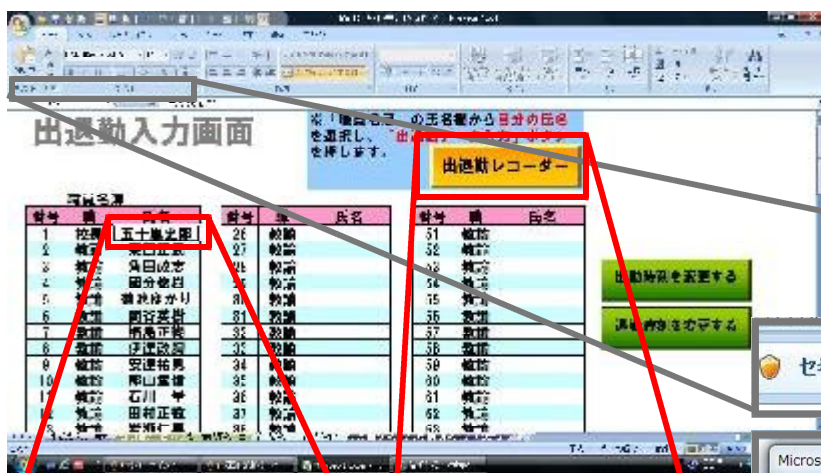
出退勤入力画面

※「職員名簿」の氏名欄から自分の氏名を選択し、出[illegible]を押します。

出退勤レコーダー

職員名簿

| 番号 | 職 | 氏名 |
|---|---|---|
| 1 | 校長 | 五十嵐光郎 |
| 2 | 教頭 | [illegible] |
| 3 | 教諭 | 角田成志 |
| 4 | 教諭 | 国分俊昌 |
| 5 | 教諭 | 細貝ゆかり |
| 6 | 教諭 | 間宮英樹 |
| 7 | 教諭 | 根島正悦 |
| 8 | 教諭 | 伊達政宗 |
| 9 | 教諭 | 安達裕貴 |
| 10 | 教諭 | 岡山富雄 |
| 11 | 教諭 | 石川 学 |
| 12 | 教諭 | 田村正敏 |

| 番号 | 職 | 氏名 |
|---|---|---|
| 26 | 教諭 | |
| 27 | 教諭 | |
| 28 | 教諭 | |
| 29 | 教諭 | |
| 30 | 教諭 | |
| 31 | 教諭 | |
| 32 | 教諭 | |
| 33 | 教諭 | |
| 34 | 教諭 | |
| 35 | 教諭 | |
| 36 | 教諭 | |
| 37 | 教諭 | |

| 番号 | 職 | 氏名 |
|---|---|---|
| 51 | 教諭 | |
| 52 | 教諭 | |
| 53 | 教諭 | |
| 54 | 教諭 | |
| 55 | 教諭 | |
| 56 | 教諭 | |
| 57 | 教諭 | |
| 58 | 教諭 | |
| 59 | 教諭 | |
| 60 | 教諭 | |
| 61 | 教諭 | |
| 62 | 教諭 | |

出勤時刻を変更する

退勤時刻を変更する

セ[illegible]

Micros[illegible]